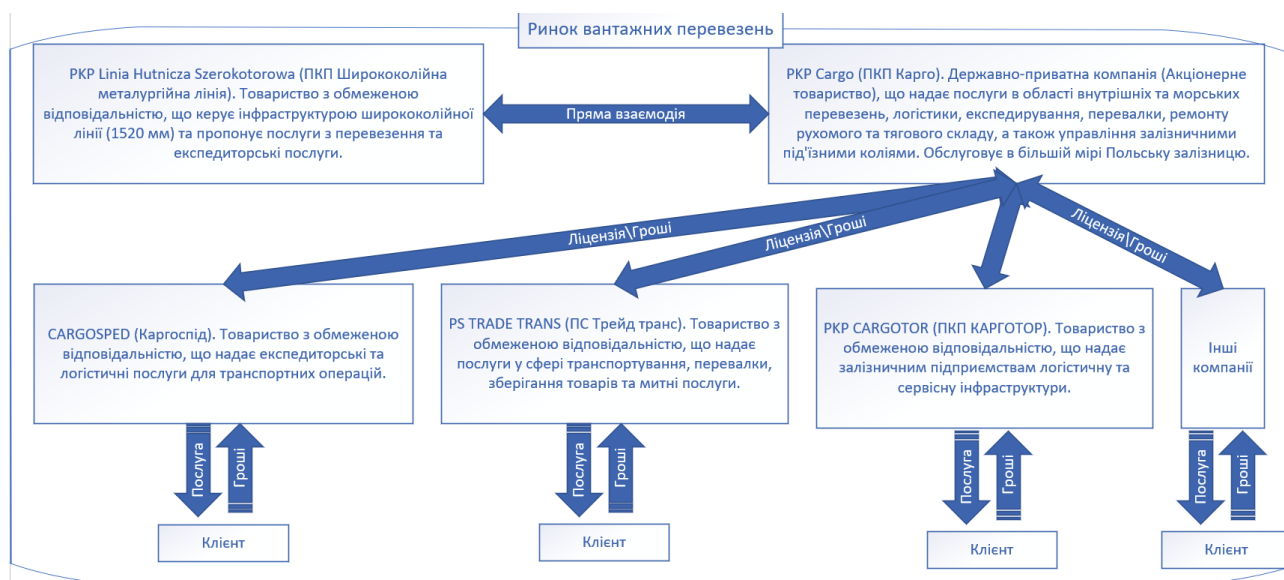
Ринок вантажних перевезень

PKP Linia Hutnicza Szerokotorowa (ПКП Ширококолійна металургійна лінія). Товариство з обмеженою відповідальністю, що керує інфраструктурою ширококолійної лінії (1520 мм) та пропонує послуги з перевезення та експедиторські послуги.

Пряма взаємодія

PKP Cargo (ПКП Карго). Державно-приватна компанія (Акціонерне товариство), що надає послуги в області внутрішніх та морських перевезень, логістики, експедирування, перевалки, ремонту рухомого та тягового складу, а також управління залізничними під'їзними коліями. Обслуговує в більшій мірі Польську залізницю.

Ліцензія\Гроші

Ліцензія\Гроші

Ліцензія\Гроші

CARGOSPED (Каргоспід). Товариство з обмеженою відповідальністю, що надає експедиторські та логістичні послуги для транспортних операцій.

PS TRADE TRANS (ПС Трейд транс). Товариство з обмеженою відповідальністю, що надає послуги у сфері транспортування, перевалки, зберігання товарів та митні послуги.

PKP CARGOTOR (ПКП КАРГОТОР). Товариство з обмеженою відповідальністю, що надає залізничним підприємствам логістичну та сервісну інфраструктури.

Інші компанії

Послуга
Гроші
Клієнт

Послуга
Гроші
Клієнт

Послуга
Гроші
Клієнт

Послуга
Гроші
Клієнт